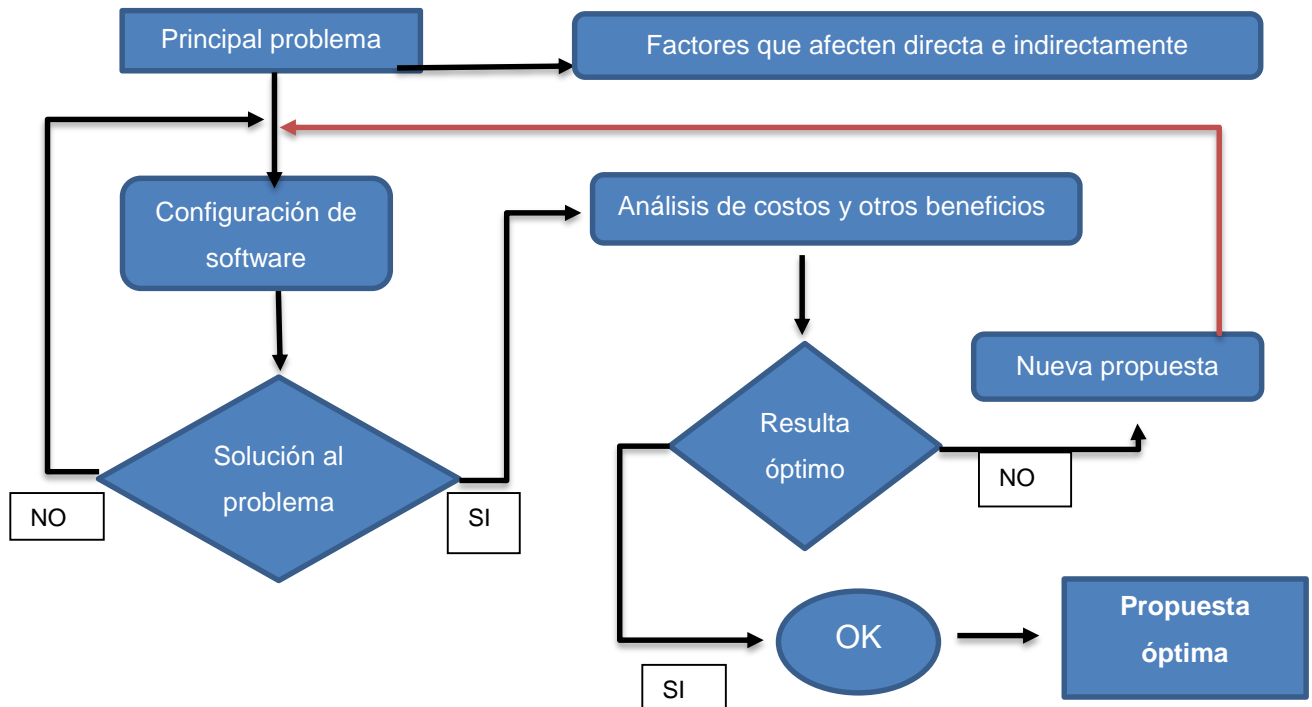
Principal problema

Factores que afecten directa e indirectamente

Configuración de software

Análisis de costos y otros beneficios

Nueva propuesta

Solución al problema

NO

SI

Resulta óptimo

NO

SI

OK

Propuesta óptima